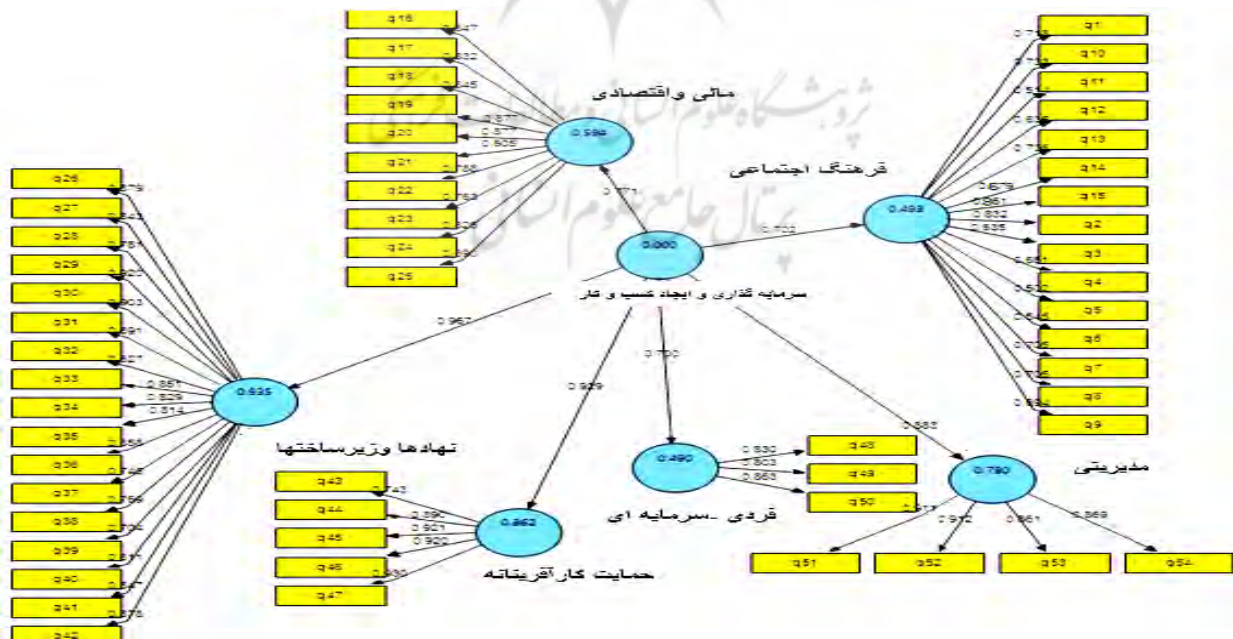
q16
q17
q18
q19
q20
q21
q22
q23
q24
q25
مالی واقتصادی
0.596
0.877
0.877
0.505
0.771
q1
q10
q11
q12
q13
q14
q15
q2
q3
q4
q5
q6
q7
q8
q9
فرهنگ اجتماعی
0.498
0.679
0.861
0.832
0.835
0.702
0.000
سرمایه گذاری و ایجاد کسب و کار
q26
q27
q28
q29
q30
q31
q32
q33
q34
q35
q36
q37
q38
q39
q40
q41
q42
0.967
0.935
0.861
0.829
0.814
نهادها وزیرساختها
0.929
0.790
0.490
0.830
0.803
0.863
q48
q49
q50
فردی ـسرمایه ای
0.883
0.780
مدیریتی
0.912
0.861
0.869
q51
q52
q53
q54
q43
q44
q45
q46
q47
0.890
0.921
0.902
0.862
حمایت کارآفرینانه